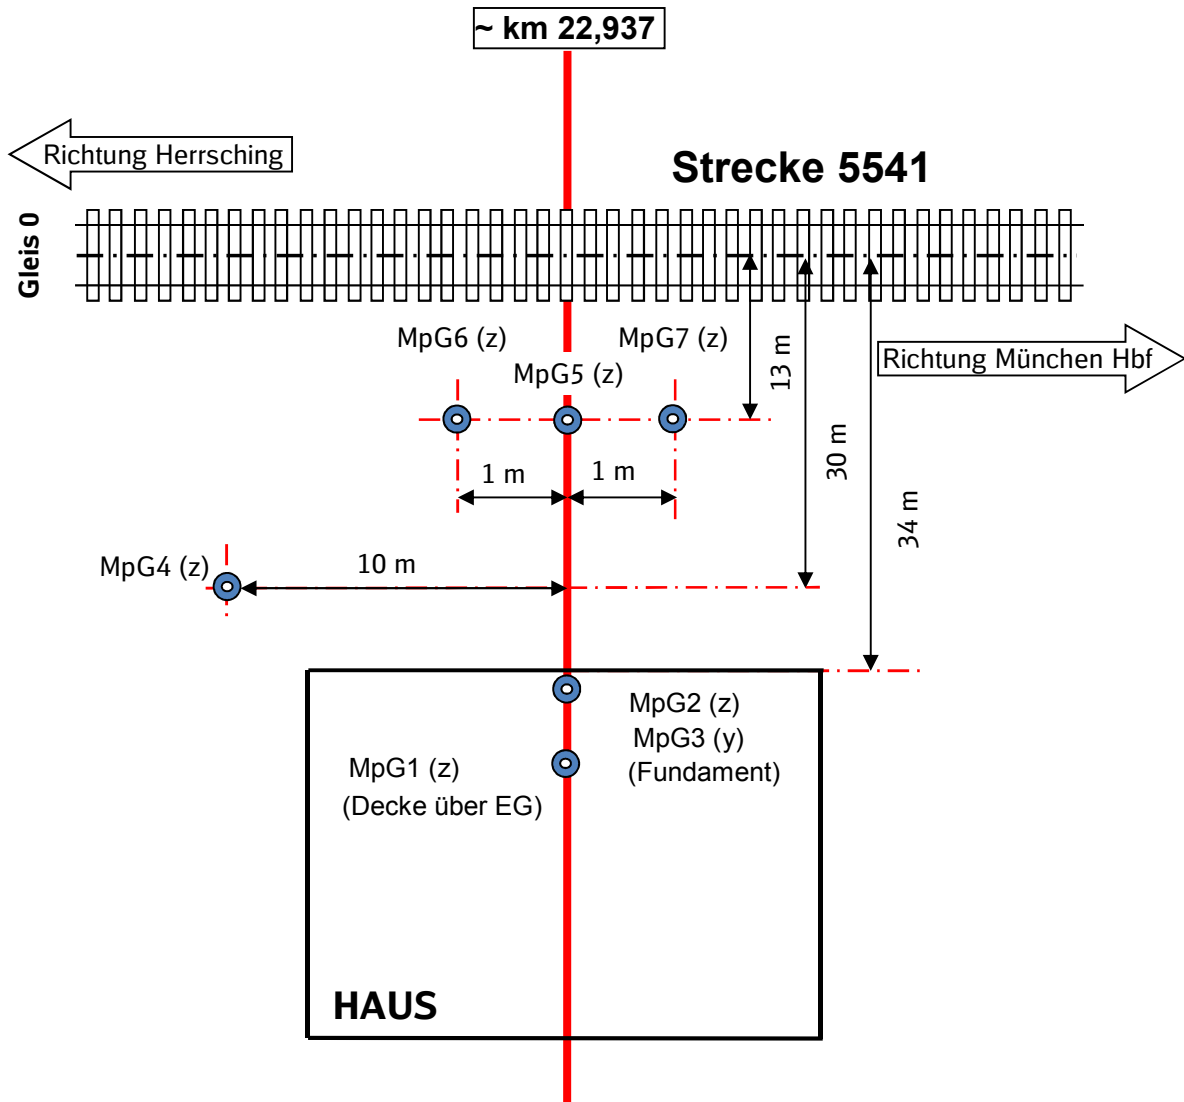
~ km 22,937

Richtung Herrsching

Strecke 5541

Gleis 0

MpG6 (z)

MpG7 (z)

MpG5 (z)

Richtung München Hbf

13 m

30 m

34 m

1 m

1 m

MpG4 (z)

10 m

MpG2 (z)
MpG3 (y)
(Fundament)

MpG1 (z)
(Decke über EG)

HAUS